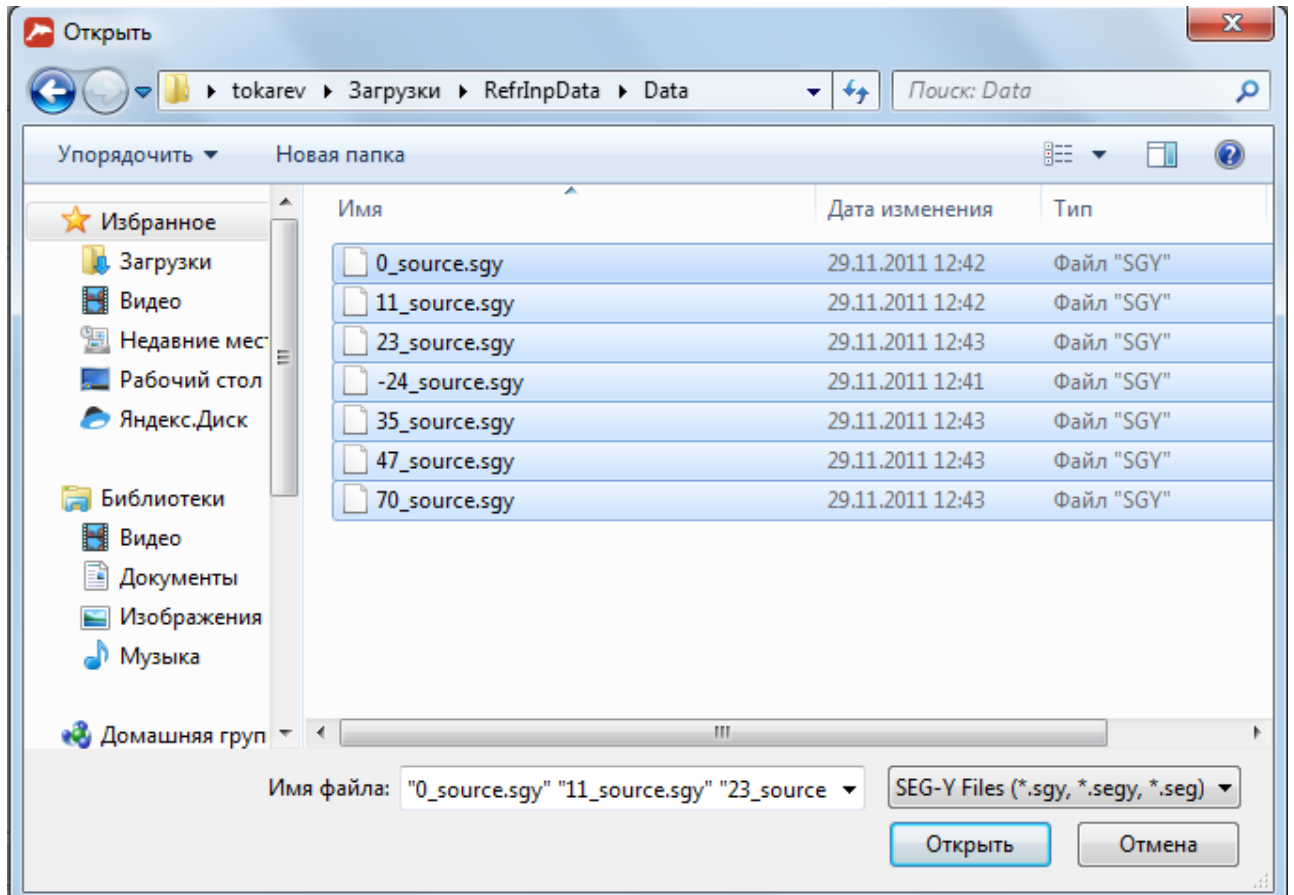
Открыть

tokarev ▸ Загрузки ▸ RefrInpData ▸ Data

Поиск: Data

Упорядочить ▾ Новая папка

Избранное
Загрузки
Видео
Недавние мест
Рабочий стол
Яндекс.Диск

Библиотеки
Видео
Документы
Изображения
Музыка

Домашняя груп

| Имя | Дата изменения | Тип |
|---|---|---|
| 0_source.sgy | 29.11.2011 12:42 | Файл "SGY" |
| 11_source.sgy | 29.11.2011 12:42 | Файл "SGY" |
| 23_source.sgy | 29.11.2011 12:43 | Файл "SGY" |
| -24_source.sgy | 29.11.2011 12:41 | Файл "SGY" |
| 35_source.sgy | 29.11.2011 12:43 | Файл "SGY" |
| 47_source.sgy | 29.11.2011 12:43 | Файл "SGY" |
| 70_source.sgy | 29.11.2011 12:43 | Файл "SGY" |

Имя файла: "0_source.sgy" "11_source.sgy" "23_source

SEG-Y Files (*.sgy, *.segy, *.seg)

Открыть

Отмена